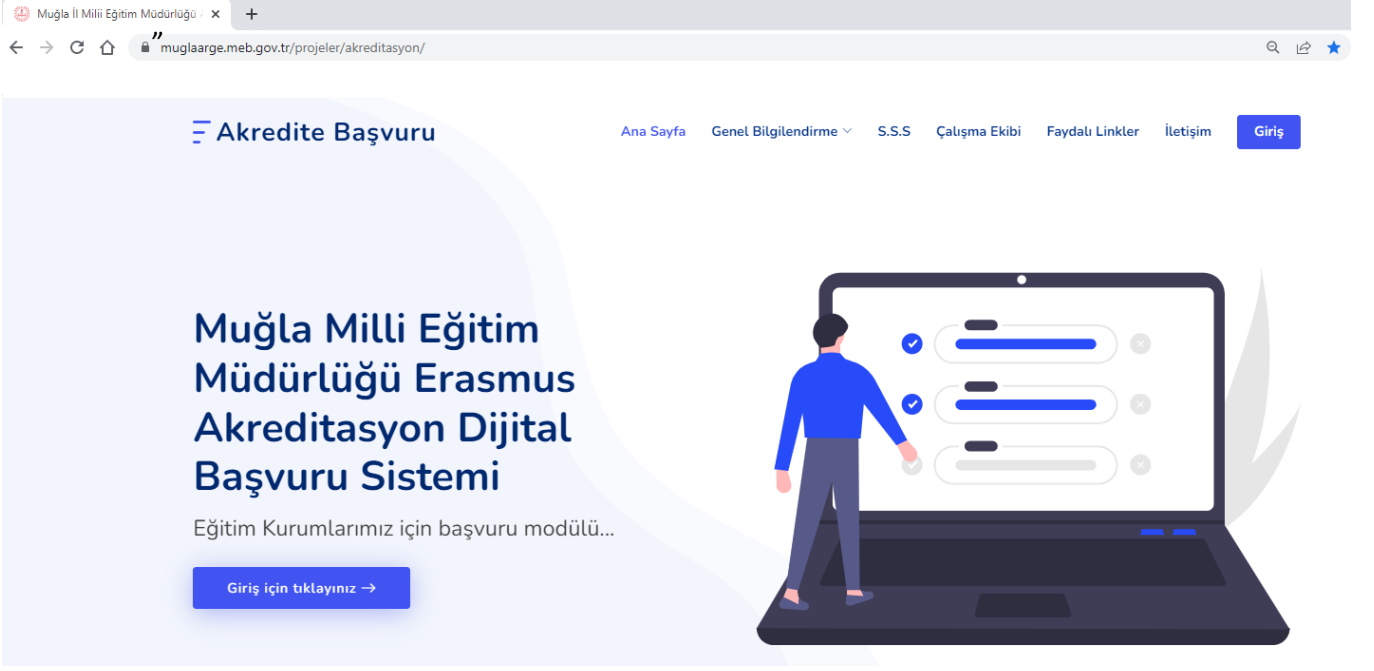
Muğla İl Milli Eğitim Müdürlüğü

muglaarge.meb.gov.tr/projeler/akreditasyon/

Akredite Başvuru

Ana Sayfa Genel Bilgilendirme S.S.S Çalışma Ekibi Faydalı Linkler İletişim Giriş

Muğla Milli Eğitim Müdürlüğü Erasmus Akreditasyon Dijital Başvuru Sistemi

Eğitim Kurumlarımız için başvuru modülü...

Giriş için tıklayınız →